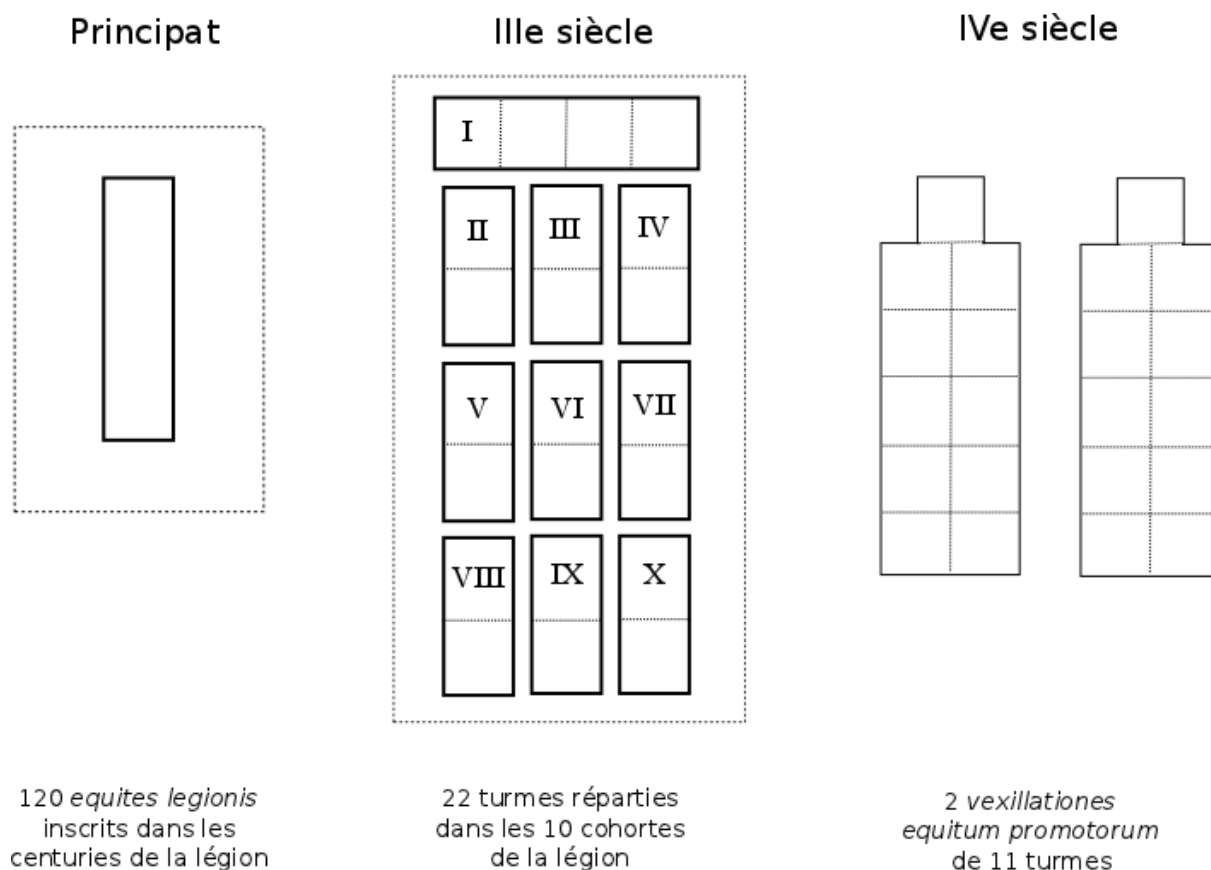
Principat

IIIe siècle

IVe siècle

I

II

III

IV

V

VI

VII

VIII

IX

X

120 equites legionis inscrits dans les centuries de la légion

22 turmes réparties dans les 10 cohortes de la légion

2 vexillationes equitum promotorum de 11 turmes